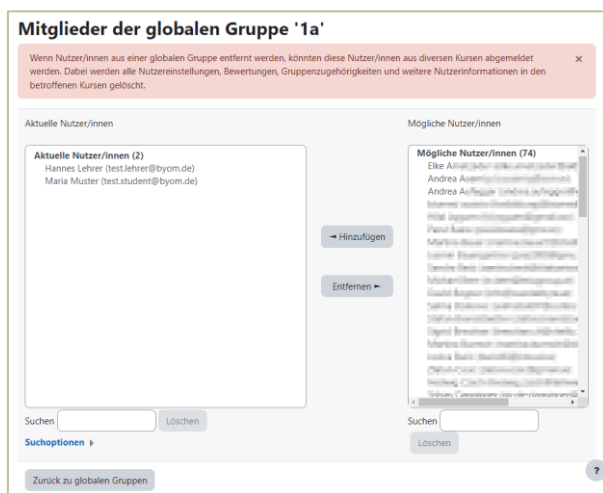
Mitglieder der globalen Gruppe '1a'

Wenn Nutzer/innen aus einer globalen Gruppe entfernt werden, könnten diese Nutzer/innen aus diversen Kursen abgemeldet werden. Dabei werden alle Nutzereinstellungen, Bewertungen, Gruppenzugehörigkeiten und weitere Nutzerinformationen in den betroffenen Kursen gelöscht.

×

Aktuelle Nutzer/innen

Aktuelle Nutzer/innen (2)
Hannes Lehrer (test.lehrer@byom.de)
Maria Muster (test.student@byom.de)

◄ Hinzufügen

Entfernen ►

Mögliche Nutzer/innen

Mögliche Nutzer/innen (74)
Elke A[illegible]
Andrea A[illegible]
Andrea A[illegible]
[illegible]

Suchen

Löschen

Suchoptionen ▸

Suchen

Löschen

Zurück zu globalen Gruppen

?